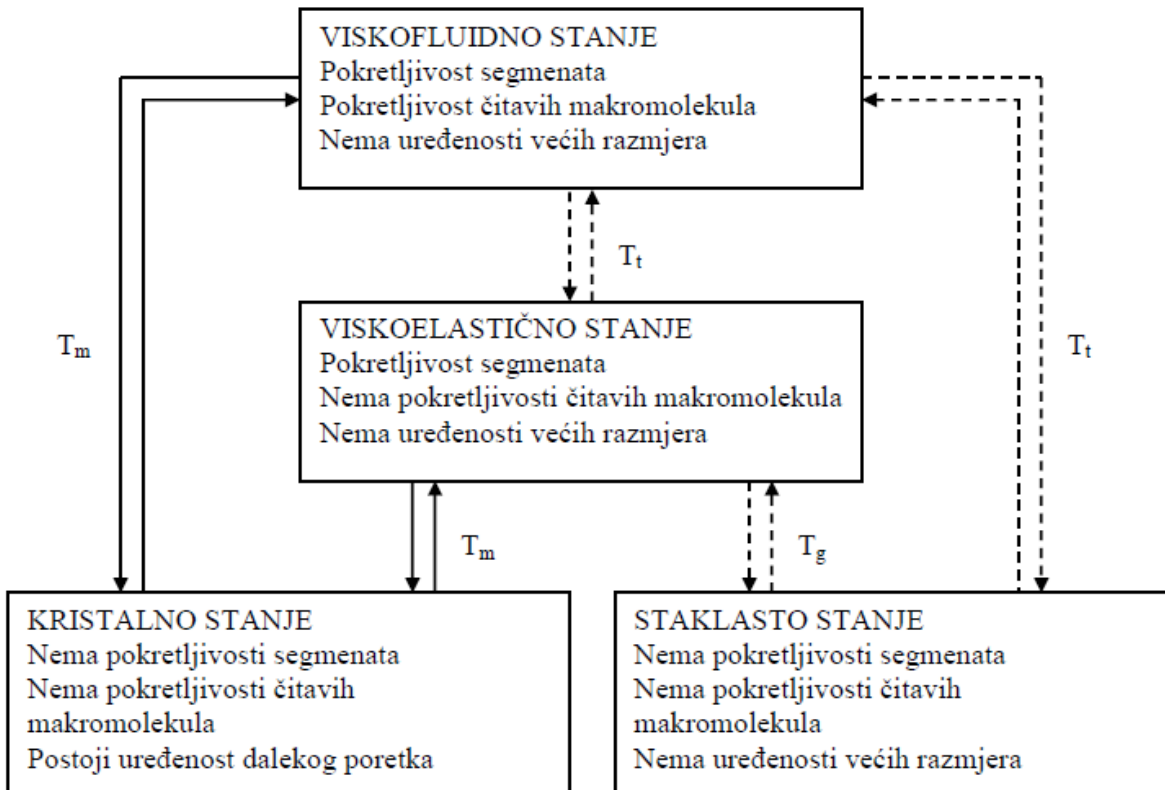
VISKOFLUIDNO STANJE
Pokretljivost segmenata
Pokretljivost čitavih makromolekula
Nema uređenosti većih razmjera

$T_t$

$T_m$

VISKOELASTIČNO STANJE
Pokretljivost segmenata
Nema pokretljivosti čitavih makromolekula
Nema uređenosti većih razmjera

$T_t$

$T_m$

$T_g$

KRISTALNO STANJE
Nema pokretljivosti segmenata
Nema pokretljivosti čitavih makromolekula
Postoji uređenost dalekog poretka

STAKLASTO STANJE
Nema pokretljivosti segmenata
Nema pokretljivosti čitavih makromolekula
Nema uređenosti većih razmjera